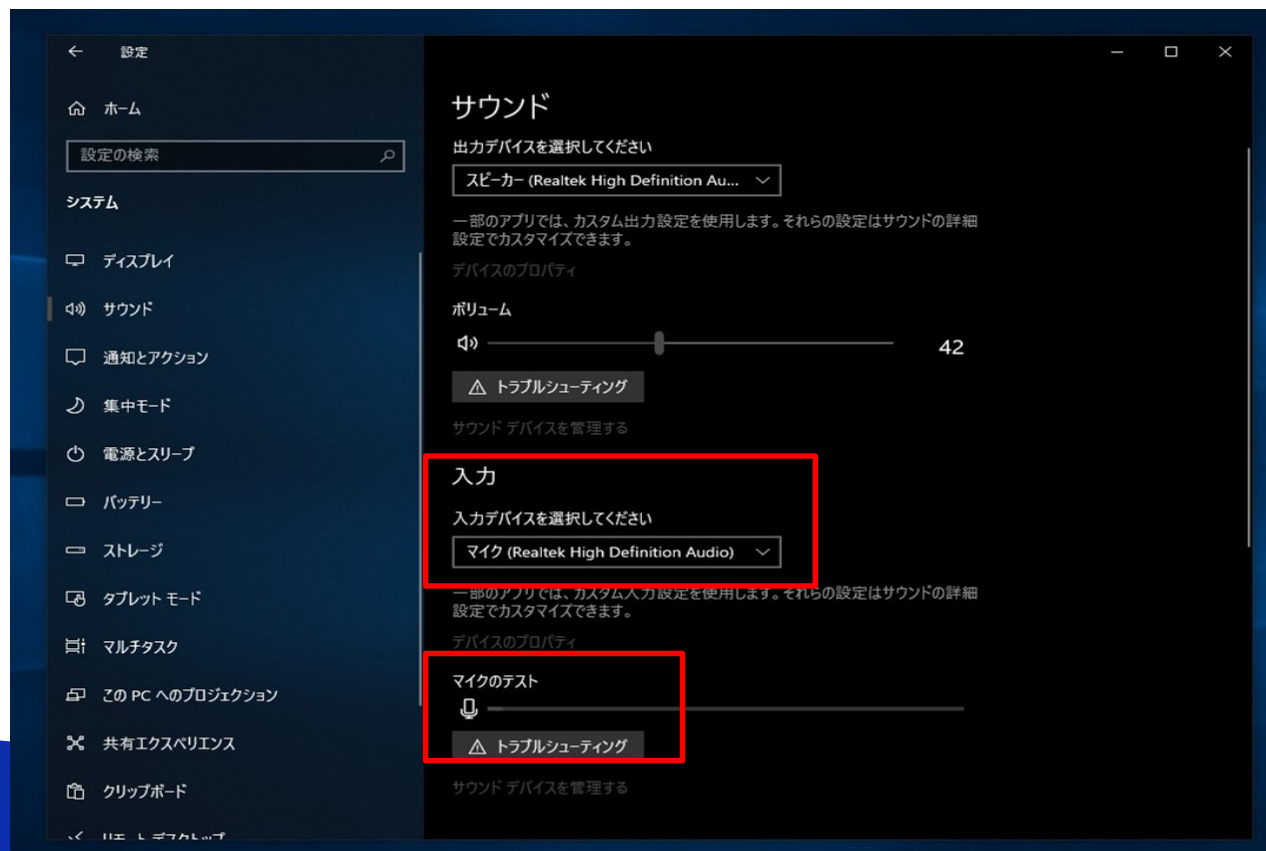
設定

ホーム

設定の検索

システム

ディスプレイ

サウンド

通知とアクション

集中モード

電源とスリープ

バッテリー

ストレージ

タブレット モード

マルチタスク

この PC へのプロジェクション

共有エクスペリエンス

クリップボード

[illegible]

サウンド

出力デバイスを選択してください

スピーカー (Realtek High Definition Au...

一部のアプリでは、カスタム出力設定を使用します。それらの設定はサウンドの詳細設定でカスタマイズできます。

デバイスのプロパティ

ボリューム

42

トラブルシューティング

サウンド デバイスを管理する

入力

入力デバイスを選択してください

マイク (Realtek High Definition Audio)

一部のアプリでは、カスタム入力設定を使用します。それらの設定はサウンドの詳細設定でカスタマイズできます。

デバイスのプロパティ

マイクのテスト

トラブルシューティング

サウンド デバイスを管理する